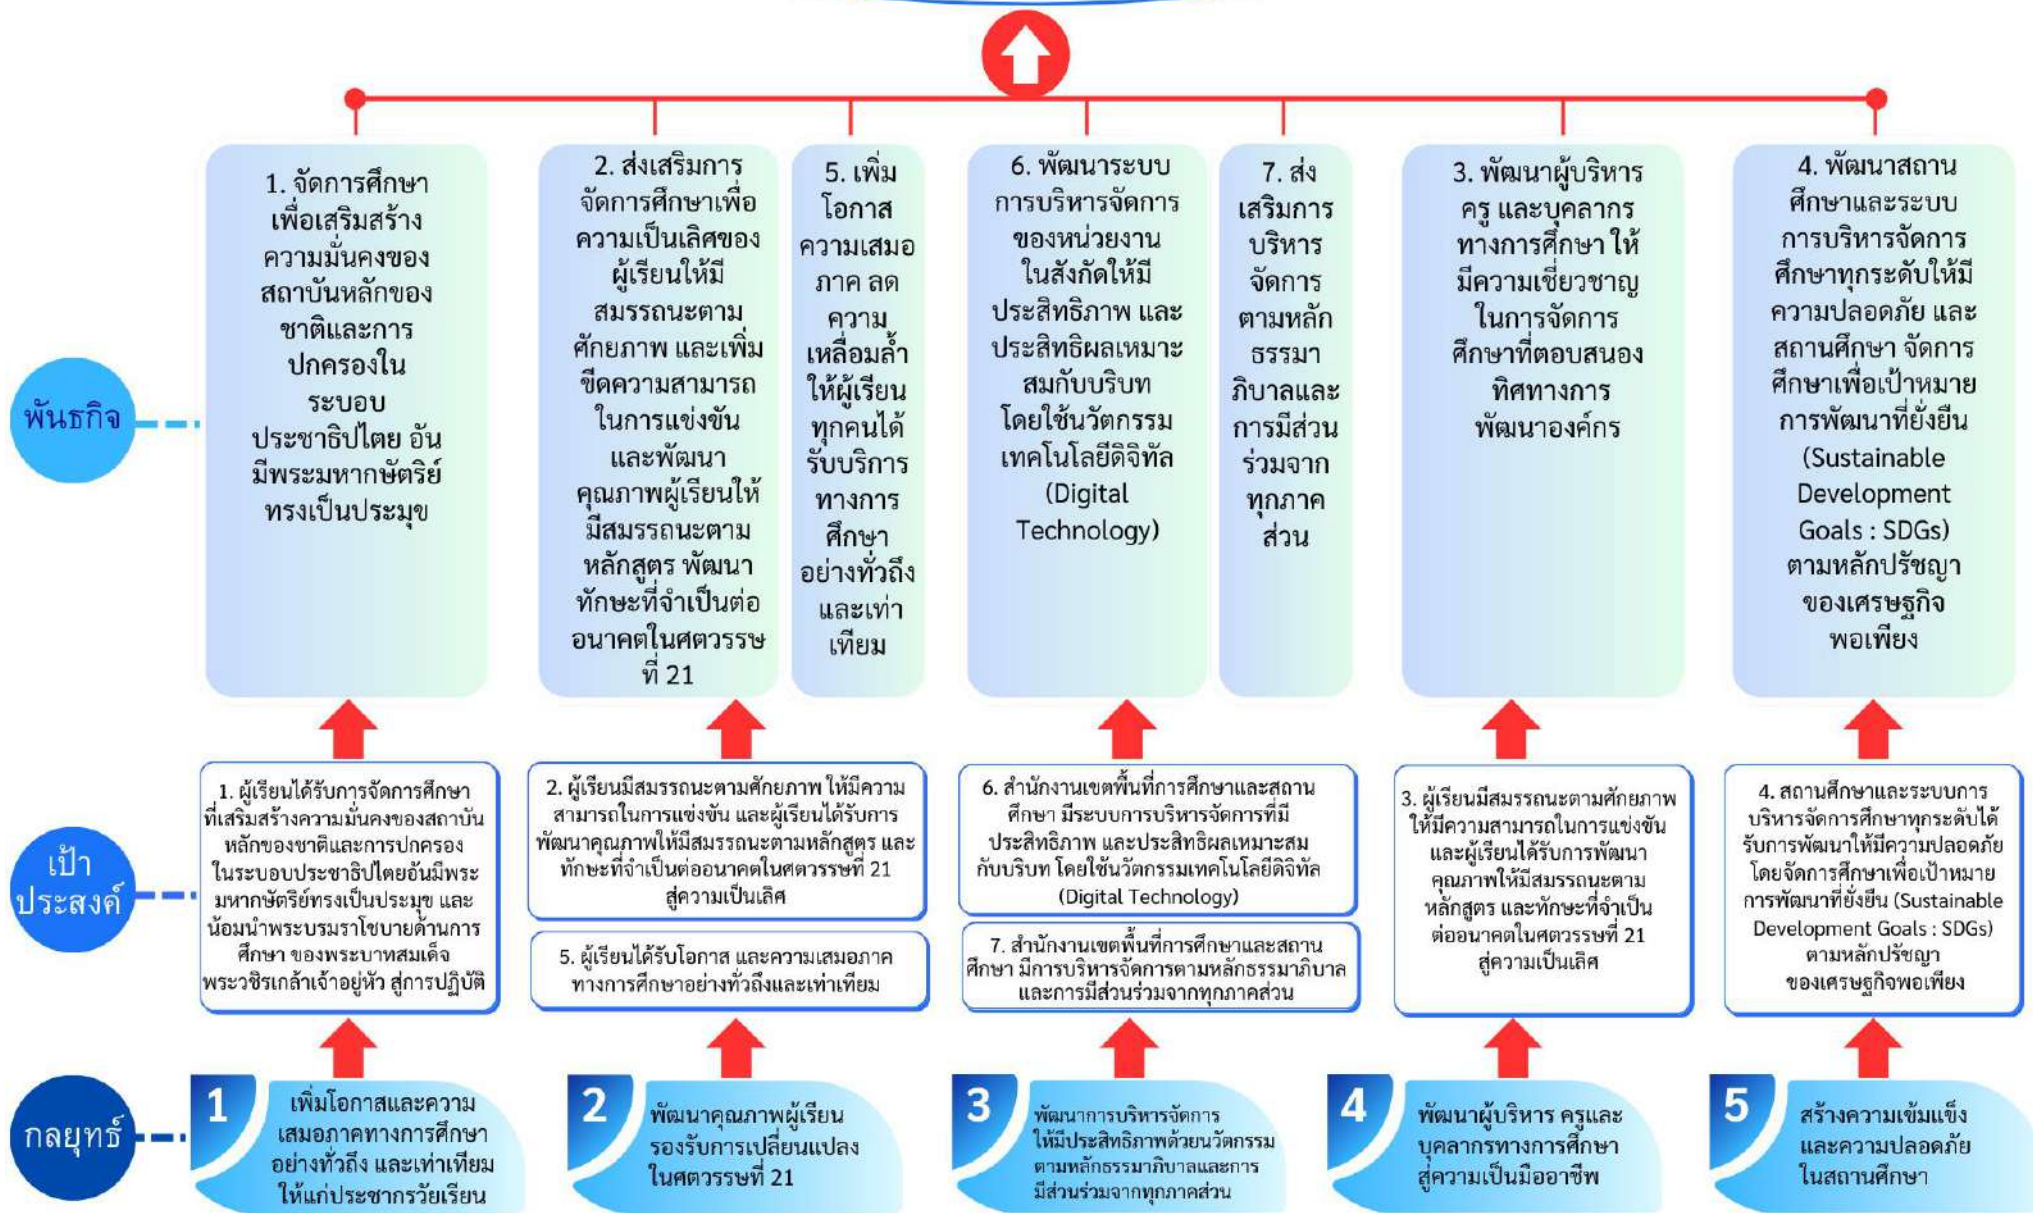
พันธกิจ

1. จัดการศึกษาเพื่อเสริมสร้างความมั่นคงของสถาบันหลักของชาติและการปกครองในระบอบประชาธิปไตย อันมีพระมหากษัตริย์ทรงเป็นประมุข

2. ส่งเสริมการจัดการศึกษาเพื่อความเป็นเลิศของผู้เรียนให้มีสมรรถนะตามศักยภาพ และเพิ่มขีดความสามารถในการแข่งขัน และพัฒนาคุณภาพผู้เรียนให้มีสมรรถนะตามหลักสูตร พัฒนาทักษะที่จำเป็นต่ออนาคตในศตวรรษที่ 21

5. เพิ่มโอกาสความเสมอภาค ลดความเหลื่อมล้ำให้ผู้เรียนทุกคนได้รับบริการทางการศึกษาอย่างทั่วถึงและเท่าเทียม

6. พัฒนาระบบการบริหารจัดการของหน่วยงานในสังกัดให้มีประสิทธิภาพ และประสิทธิผลเหมาะสมกับบริบท โดยใช้นวัตกรรมเทคโนโลยีดิจิทัล (Digital Technology)

7. ส่งเสริมการบริหารจัดการตามหลักธรรมาภิบาลและการมีส่วนร่วมจากทุกภาคส่วน

3. พัฒนาผู้บริหาร ครู และบุคลากรทางการศึกษา ให้มีความเชี่ยวชาญในการจัดการศึกษาที่ตอบสนองทิศทางการพัฒนาองค์กร

4. พัฒนาสถานศึกษาและระบบการบริหารจัดการศึกษาทุกระดับให้มีความปลอดภัย และสถานศึกษา จัดการศึกษาเพื่อเป้าหมายการพัฒนาที่ยั่งยืน (Sustainable Development Goals : SDGs) ตามหลักปรัชญาของเศรษฐกิจพอเพียง

เป้าประสงค์

1. ผู้เรียนได้รับการจัดการศึกษาที่เสริมสร้างความมั่นคงของสถาบันหลักของชาติและการปกครองในระบอบประชาธิปไตยอันมีพระมหากษัตริย์ทรงเป็นประมุข และน้อมนำพระบรมราโชบายด้านการศึกษา ของพระบาทสมเด็จพระวชิรเกล้าเจ้าอยู่หัว สู่การปฏิบัติ

2. ผู้เรียนมีสมรรถนะตามศักยภาพ ให้มีความสามารถในการแข่งขัน และผู้เรียนได้รับการพัฒนาคุณภาพให้มีสมรรถนะตามหลักสูตร และทักษะที่จำเป็นต่ออนาคตในศตวรรษที่ 21 สู่ความเป็นเลิศ

5. ผู้เรียนได้รับโอกาส และความเสมอภาคทางการศึกษาอย่างทั่วถึงและเท่าเทียม

6. สำนักงานเขตพื้นที่การศึกษาและสถานศึกษา มีระบบการบริหารจัดการที่มีประสิทธิภาพ และประสิทธิผลเหมาะสมกับบริบท โดยใช้นวัตกรรมเทคโนโลยีดิจิทัล (Digital Technology)

7. สำนักงานเขตพื้นที่การศึกษาและสถานศึกษา มีการบริหารจัดการตามหลักธรรมาภิบาลและการมีส่วนร่วมจากทุกภาคส่วน

3. ผู้เรียนมีสมรรถนะตามศักยภาพให้มีความสามารถในการแข่งขัน และผู้เรียนได้รับการพัฒนาคุณภาพให้มีสมรรถนะตามหลักสูตร และทักษะที่จำเป็นต่ออนาคตในศตวรรษที่ 21 สู่ความเป็นเลิศ

4. สถานศึกษาและระบบการบริหารจัดการศึกษาทุกระดับได้รับการพัฒนาให้มีความปลอดภัย โดยจัดการศึกษาเพื่อเป้าหมายการพัฒนาที่ยั่งยืน (Sustainable Development Goals : SDGs) ตามหลักปรัชญาของเศรษฐกิจพอเพียง

กลยุทธ์

1 เพิ่มโอกาสและความเสมอภาคทางการศึกษาอย่างทั่วถึง และเท่าเทียมให้แก่ประชากรวัยเรียน

2 พัฒนาคุณภาพผู้เรียนรองรับการเปลี่ยนแปลงในศตวรรษที่ 21

3 พัฒนาการบริหารจัดการให้มีประสิทธิภาพด้วยนวัตกรรมตามหลักธรรมาภิบาลและการมีส่วนร่วมจากทุกภาคส่วน

4 พัฒนาผู้บริหาร ครูและบุคลากรทางการศึกษาสู่ความเป็นมืออาชีพ

5 สร้างความเข้มแข็งและความปลอดภัยในสถานศึกษา